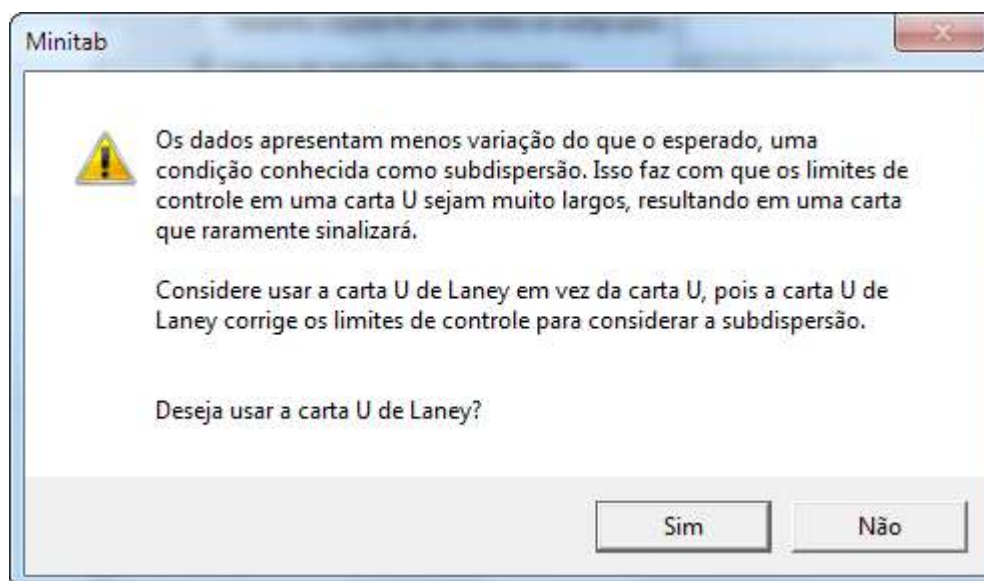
Minitab

Os dados apresentam menos variação do que o esperado, uma condição conhecida como subdispersão. Isso faz com que os limites de controle em uma carta U sejam muito largos, resultando em uma carta que raramente sinalizará.

Considere usar a carta U de Laney em vez da carta U, pois a carta U de Laney corrige os limites de controle para considerar a subdispersão.

Deseja usar a carta U de Laney?

Sim

Não